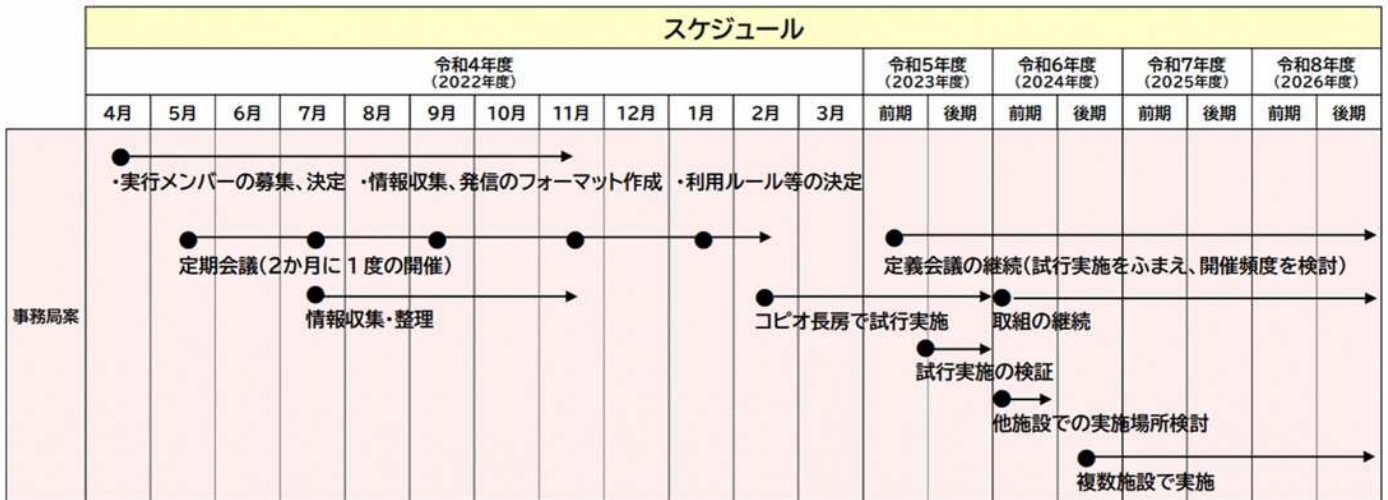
スケジュール

| | 令和4年度 (2022年度) | | | | | | | | | | | | 令和5年度 (2023年度) | | 令和6年度 (2024年度) | | 令和7年度 (2025年度) | | 令和8年度 (2026年度) | |
|---|---|---|---|---|---|---|---|---|---|---|---|---|---|---|---|---|---|---|---|---|
| | 4月 | 5月 | 6月 | 7月 | 8月 | 9月 | 10月 | 11月 | 12月 | 1月 | 2月 | 3月 | 前期 | 後期 | 前期 | 後期 | 前期 | 後期 | 前期 | 後期 |

事務局案

・実行メンバーの募集、決定 ・情報収集、発信のフォーマット作成 ・利用ルール等の決定

定期会議（2か月に１度の開催）

定義会議の継続（試行実施をふまえ、開催頻度を検討）

情報収集・整理

コピオ長房で試行実施

取組の継続

試行実施の検証

他施設での実施場所検討

複数施設で実施